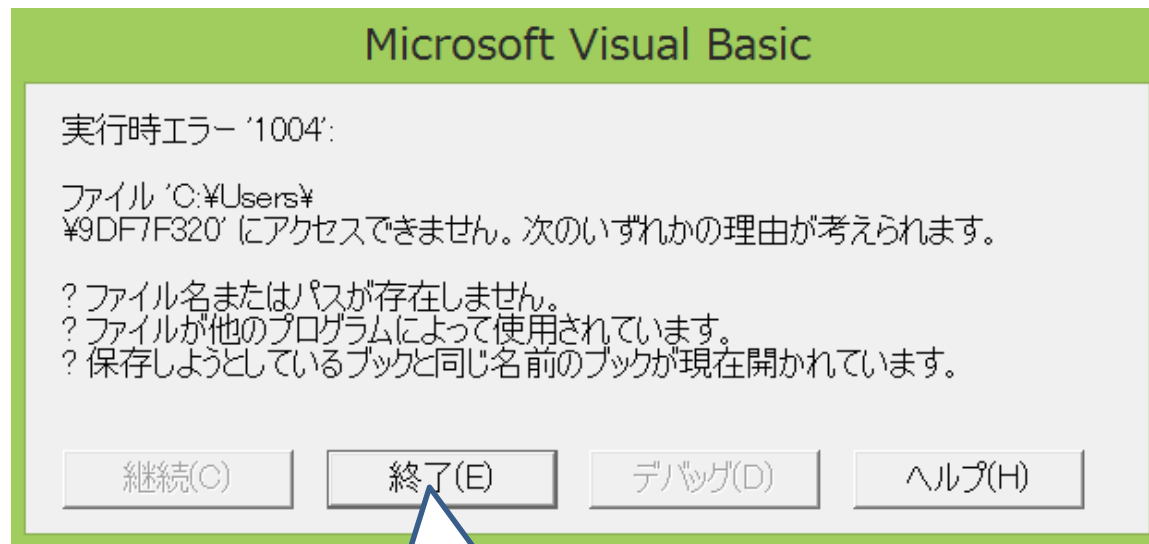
Microsoft Visual Basic

実行時エラー '1004':

ファイル 'C:¥Users¥
¥9DF7F320' にアクセスできません。次のいずれかの理由が考えられます。

? ファイル名またはパスが存在しません。
? ファイルが他のプログラムによって使用されています。
? 保存しようとしているブックと同じ名前のブックが現在開かれています。

継続(C)
終了(E)
デバッグ(D)
ヘルプ(H)